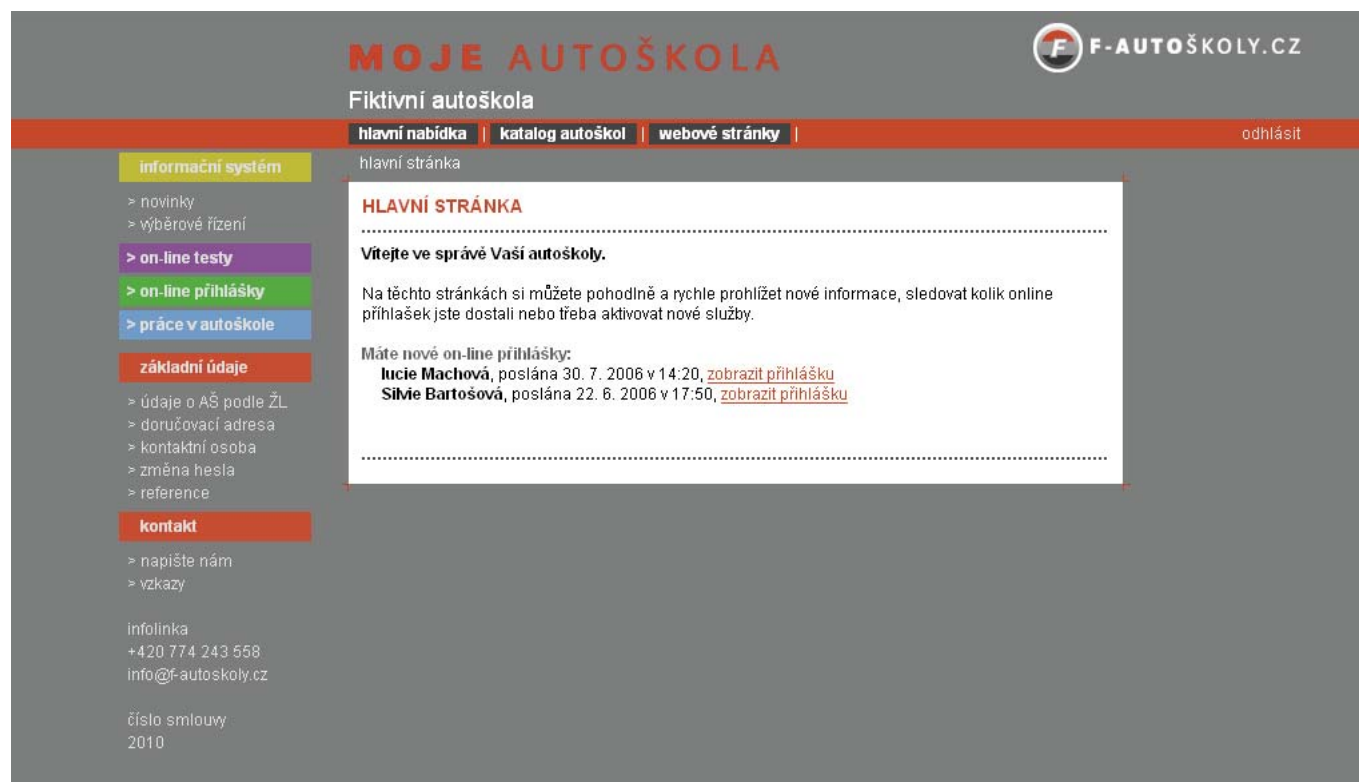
MOJE AUTOŠKOLA

F-AUTOŠKOLY.CZ

Fiktivní autoškola

hlavní nabídka | katalog autoškol | webové stránky |

odhlásit

informační systém

> novinky
> výběrové řízení

> on-line testy

> on-line přihlášky

> práce v autoškole

základní údaje

> údaje o AŠ podle ŽL
> doručovací adresa
> kontaktní osoba
> změna hesla
> reference

kontakt

> napište nám
> vzkazy

infolinka
+420 774 243 558
info@f-autoskoly.cz

číslo smlouvy
2010

hlavní stránka

HLAVNÍ STRÁNKA

Vítejte ve správě Vaší autoškoly.

Na těchto stránkách si můžete pohodlně a rychle prohlížet nové informace, sledovat kolik online přihlašek jste dostali nebo třeba aktivovat nové služby.

Máte nové on-line přihlášky:
lucie Machová, poslána 30. 7. 2006 v 14:20, zobrazit přihlášku
Silvie Bartošová, poslána 22. 6. 2006 v 17:50, zobrazit přihlášku